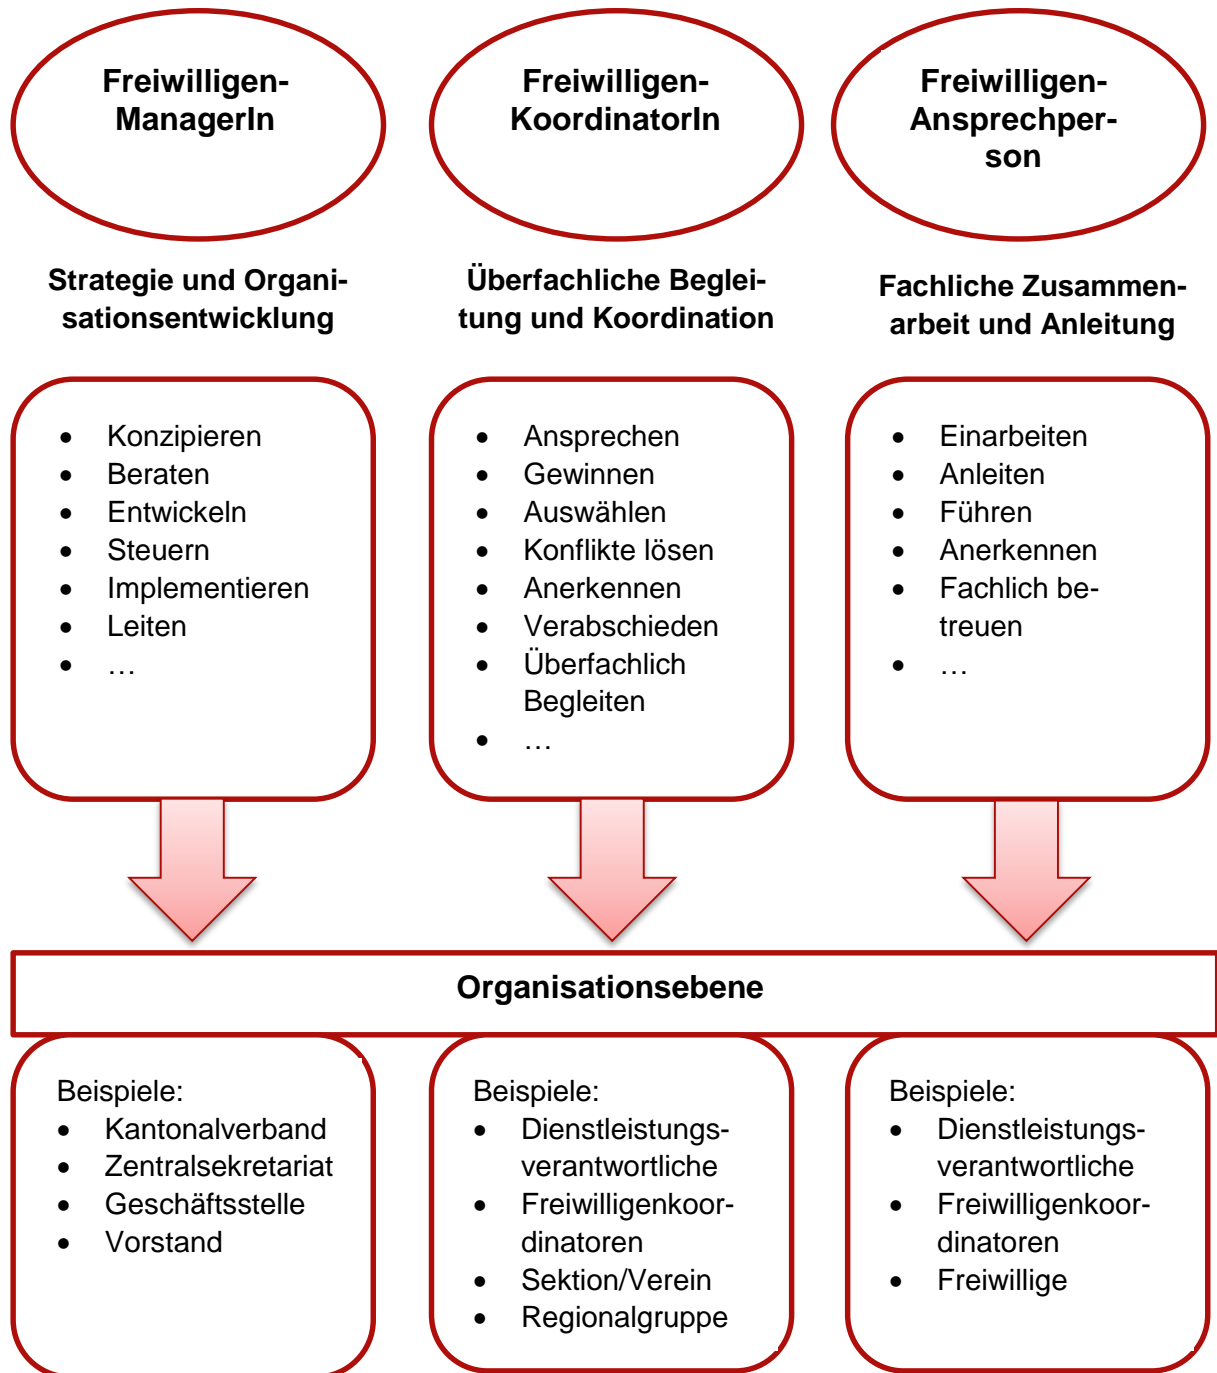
Freiwilligen-ManagerIn

Freiwilligen-KoordinatorIn

Freiwilligen-Ansprechperson

Strategie und Organisationsentwicklung

Überfachliche Begleitung und Koordination

Fachliche Zusammenarbeit und Anleitung

- Konzipieren
- Beraten
- Entwickeln
- Steuern
- Implementieren
- Leiten
- …

- Ansprechen
- Gewinnen
- Auswählen
- Konflikte lösen
- Anerkennen
- Verabschieden
- Überfachlich Begleiten
- …

- Einarbeiten
- Anleiten
- Führen
- Anerkennen
- Fachlich betreuen
- …

Organisationsebene

Beispiele:
- Kantonalverband
- Zentralsekretariat
- Geschäftsstelle
- Vorstand

Beispiele:
- Dienstleistungsverantwortliche
- Freiwilligenkoordinatoren
- Sektion/Verein
- Regionalgruppe

Beispiele:
- Dienstleistungsverantwortliche
- Freiwilligenkoordinatoren
- Freiwillige